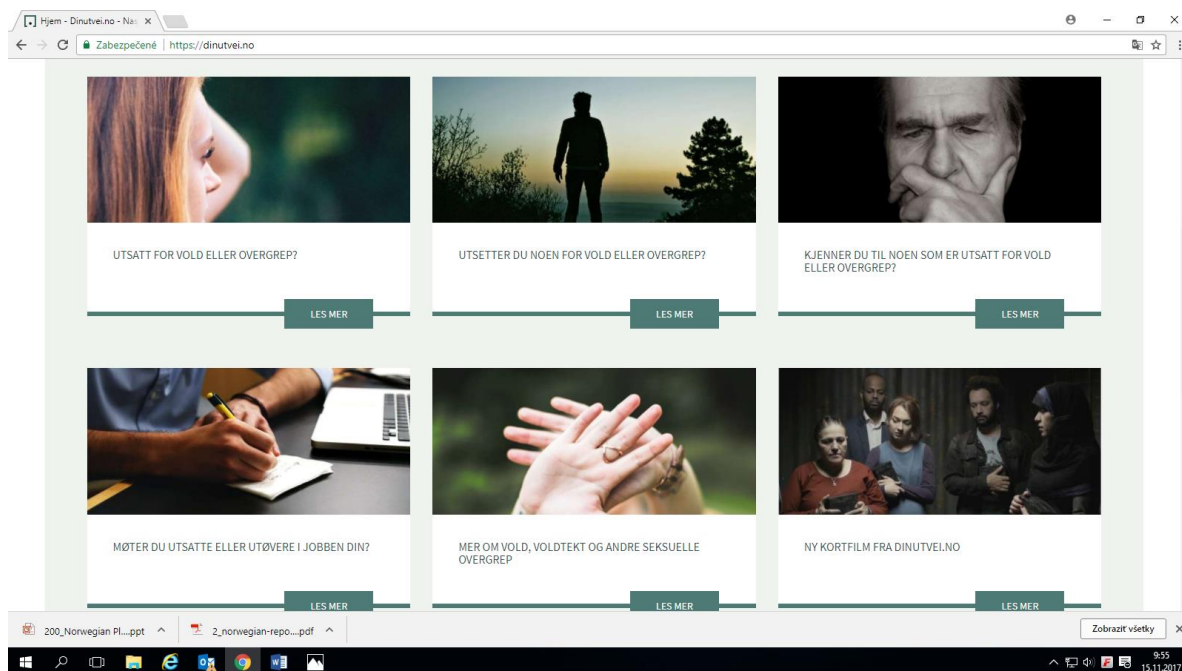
Hjem - Dinutvei.no - Na: ×

Zabezpečené | https://dinutvei.no

UTSATT FOR VOLD ELLER OVERGREP?

LES MER

UTSETTER DU NOEN FOR VOLD ELLER OVERGREP?

LES MER

KJENNER DU TIL NOEN SOM ER UTSATT FOR VOLD ELLER OVERGREP?

LES MER

MØTER DU UTSATTE ELLER UTØVERE I JOBBEN DIN?

LES MER

MER OM VOLD, VOLDTEKT OG ANDRE SEKSUELLE OVERGREP

LES MER

NY KORTFILM FRA DINUTVEI.NO

LES MER

200_Norwegian Pl....ppt ^

2_norwegian-repo....pdf ^

Zobraziť všetky

9:55
15.11.2017